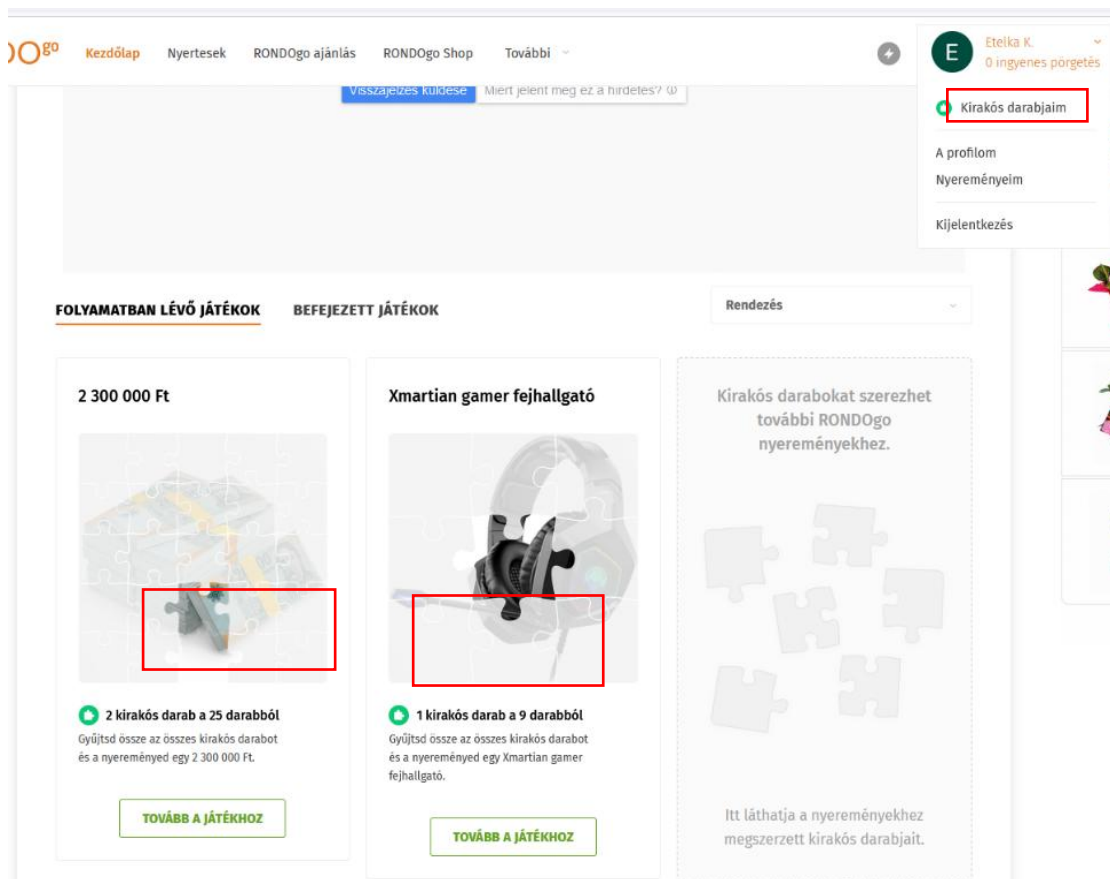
DOgo Kezdőlap Nyertesek RONDOgo ajánlás RONDOgo Shop További

E Etelka K. 0 ingyenes pörgetés

Kirakós darabjaim

A profilom

Nyereményeim

Kijelentkezés

Visszajelzés küldése Miért jelent meg ez a hirdetés?

FOLYAMATBAN LÉVŐ JÁTÉKOK BEFEJEZETT JÁTÉKOK

Rendezés

2 300 000 Ft

2 kirakós darab a 25 darabból

Gyűjtsd össze az összes kirakós darabot és a nyereményed egy 2 300 000 Ft.

TOVÁBB A JÁTÉKHOZ

Xmartian gamer fejhallgató

1 kirakós darab a 9 darabból

Gyűjtsd össze az összes kirakós darabot és a nyereményed egy Xmartian gamer fejhallgató.

TOVÁBB A JÁTÉKHOZ

Kirakós darabokat szerezhet további RONDOgo nyereményekhez.

Itt láthatja a nyereményekhez megszerzett kirakós darabjait.